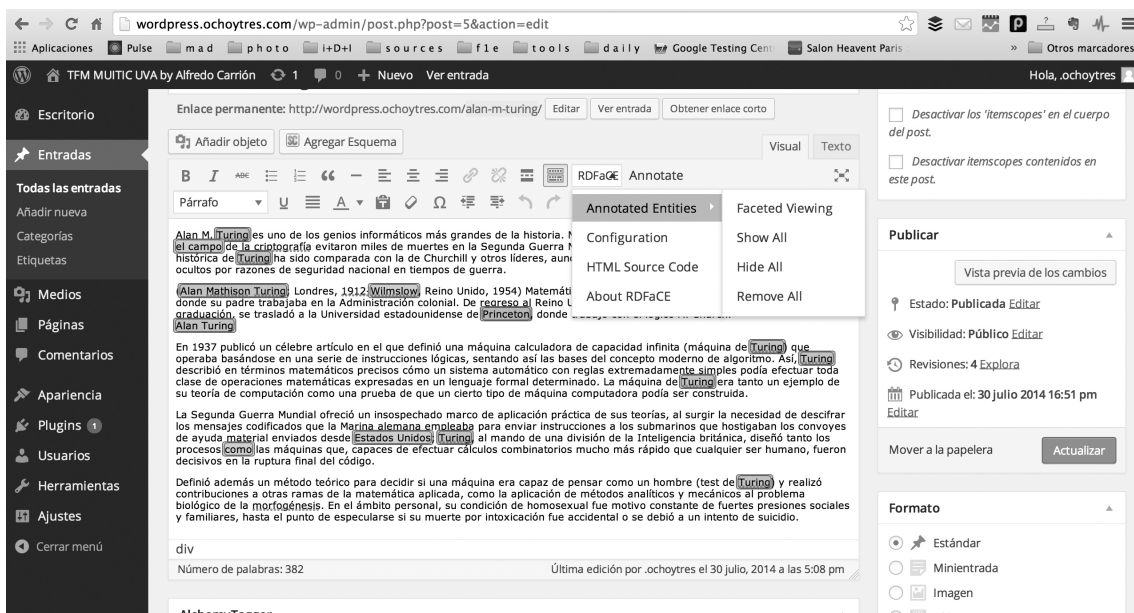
wordpress.ochoytres.com/wp-admin/post.php?post=5&action=edit

Aplicaciones Pulse mad photo i+D+I sources f1e tools daily Google Testing Cent Salon Heavent Paris » Otros marcadores

TFM MUITIC UVA by Alfredo Carrión 1 0 + Nuevo Ver entrada Hola, .ochoytres

Escritorio
Entradas
Todas las entradas
Añadir nueva
Categorías
Etiquetas
Medios
Páginas
Comentarios
Apariencia
Plugins 1
Usuarios
Herramientas
Ajustes
Cerrar menú

Enlace permanente: http://wordpress.ochoytres.com/alan-m-turing/ Editar Ver entrada Obtener enlace corto

Añadir objeto Agregar Esquema Visual Texto

RDFaCE Annotate

Párrafo

Annotated Entities
Configuration
HTML Source Code
About RDFaCE

Faceted Viewing
Show All
Hide All
Remove All

Alan M. Turing es uno de los genios informáticos más grandes de la historia. N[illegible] el campo de la criptografía evitaron miles de muertes en la Segunda Guerra M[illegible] histórica de Turing ha sido comparada con la de Churchill y otros líderes, aun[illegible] ocultos por razones de seguridad nacional en tiempos de guerra.

(Alan Mathison Turing; Londres, 1912 Wilmslow, Reino Unido, 1954) Matemáti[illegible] donde su padre trabajaba en la Administración colonial. De regreso al Reino U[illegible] graduación, se trasladó a la Universidad estadounidense de Princeton, donde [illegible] Alan Turing

En 1937 publicó un célebre artículo en el que definió una máquina calculadora de capacidad infinita (máquina de Turing) que operaba basándose en una serie de instrucciones lógicas, sentando así las bases del concepto moderno de algoritmo. Así, Turing describió en términos matemáticos precisos cómo un sistema automático con reglas extremadamente simples podía efectuar toda clase de operaciones matemáticas expresadas en un lenguaje formal determinado. La máquina de Turing era tanto un ejemplo de su teoría de computación como una prueba de que un cierto tipo de máquina computadora podía ser construida.

La Segunda Guerra Mundial ofreció un insospechado marco de aplicación práctica de sus teorías, al surgir la necesidad de descifrar los mensajes codificados que la Marina alemana empleaba para enviar instrucciones a los submarinos que hostigaban los convoyes de ayuda material enviados desde Estados Unidos; Turing, al mando de una división de la Inteligencia británica, diseñó tanto los procesos como las máquinas que, capaces de efectuar cálculos combinatorios mucho más rápido que cualquier ser humano, fueron decisivos en la ruptura final del código.

Definió además un método teórico para decidir si una máquina era capaz de pensar como un hombre (test de Turing) y realizó contribuciones a otras ramas de la matemática aplicada, como la aplicación de métodos analíticos y mecánicos al problema biológico de la morfogénesis. En el ámbito personal, su condición de homosexual fue motivo constante de fuertes presiones sociales y familiares, hasta el punto de especularse si su muerte por intoxicación fue accidental o se debió a un intento de suicidio.

div

Número de palabras: 382 Última edición por .ochoytres el 30 julio, 2014 a las 5:08 pm

Desactivar los 'itemscopes' en el cuerpo del post.
Desactivar itemscopes contenidos en este post.

Publicar
Vista previa de los cambios
Estado: Publicada Editar
Visibilidad: Público Editar
Revisiones: 4 Explora
Publicada el: 30 julio 2014 16:51 pm Editar
Mover a la papelera Actualizar

Formato
Estándar
Minientrada
Imagen